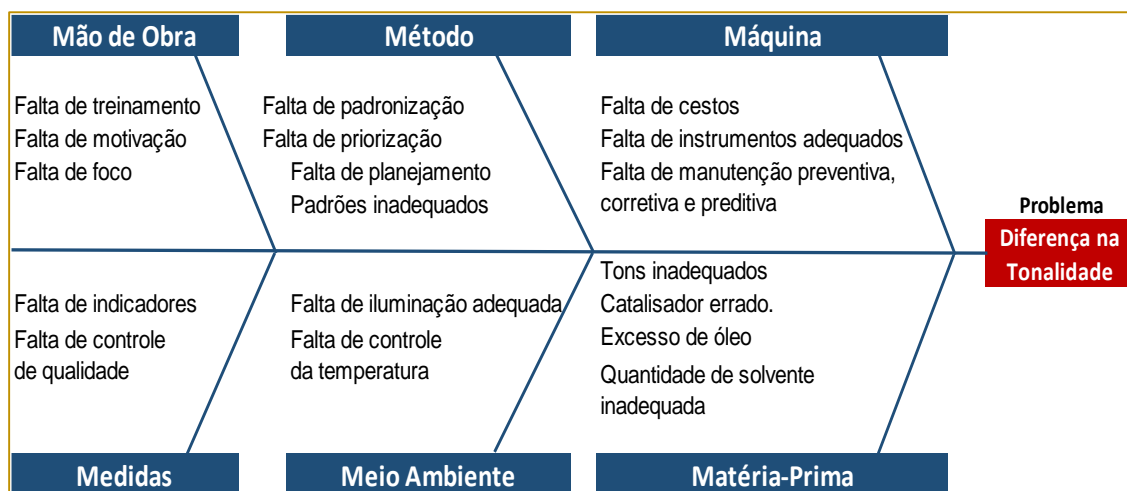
Mão de Obra

Falta de treinamento
Falta de motivação
Falta de foco

Método

Falta de padronização
Falta de priorização
Falta de planejamento
Padrões inadequados

Máquina

Falta de cestos
Falta de instrumentos adequados
Falta de manutenção preventiva, corretiva e preditiva

Problema
Diferença na Tonalidade

Falta de indicadores
Falta de controle de qualidade

Medidas

Falta de iluminação adequada
Falta de controle da temperatura

Meio Ambiente

Tons inadequados
Catalisador errado.
Excesso de óleo
Quantidade de solvente inadequada

Matéria-Prima